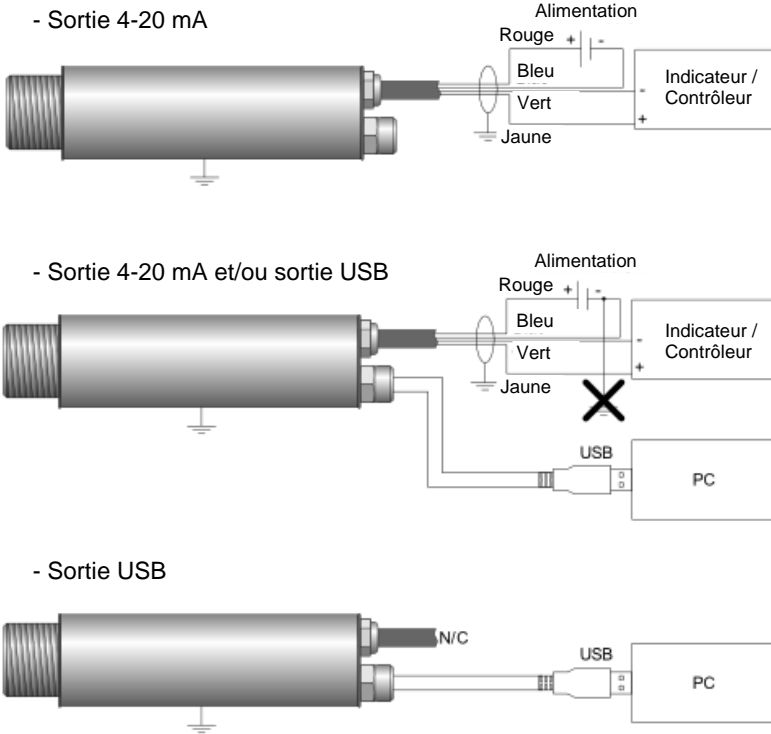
- Sortie 4-20 mA

Alimentation
Rouge + -
Bleu
Vert
Jaune
Indicateur / Contrôleur
-
+

- Sortie 4-20 mA et/ou sortie USB

Alimentation
Rouge + -
Bleu
Vert
Jaune
Indicateur / Contrôleur
-
+
USB
PC

- Sortie USB

N/C
USB
PC